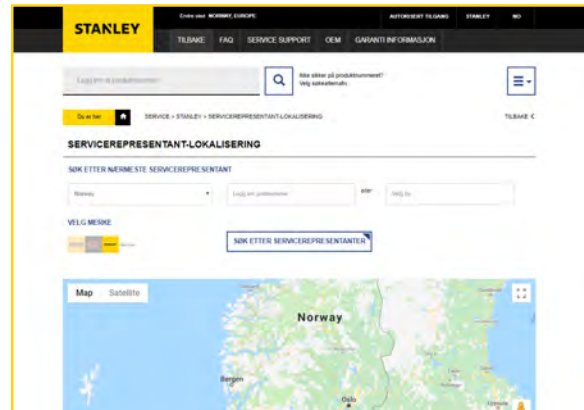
STANLEY

Endre sted NORWAY, EUROPE

AUTORISERT TILGANG

STANLEY

NO

TILBAKE

FAQ

SERVICE SUPPORT

OEM

GARANTI INFORMASJON

Legg inn et produktnummer

Ikke sikker på produktnummeret? Velg søkekriterium.

Du er her

SERVICE > STANLEY > SERVICEREPRESENTANT-LOKALISERING

TILBAKE

SERVICEREPRESENTANT-LOKALISERING

SØK ETTER NÆRMESTE SERVICEREPRESENTANT

Norway

Legg inn postnummer

eller

Velg by

VELG MERKE

SØK ETTER SERVICEREPRESENTANTER

Map

Satellite

Norway

Bergen

Oslo